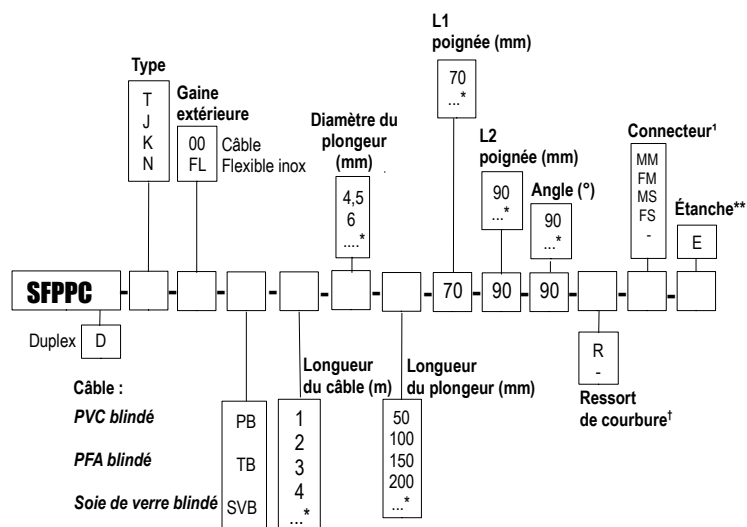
Type
T
J
K
N

Gaine extérieure
00 Câble
FL Flexible inox

Diamètre du plongeur (mm)
4,5
6
....*

L1 poignée (mm)
70
...*

L2 poignée (mm)
90
...*

Angle (°)
90
...*

Connecteur¹
MM
FM
MS
FS
-

Étanche**
E

SFPPC - - - - - - - 70 - 90 - 90 - - -

Duplex D

Câble :
PVC blindé PB
PFA blindé TB
Soie de verre blindé SVB

Longueur du câble (m)
1
2
3
4
...*

Longueur du plongeur (mm)
50
100
150
200
...*

R
-
Ressort de courbure†